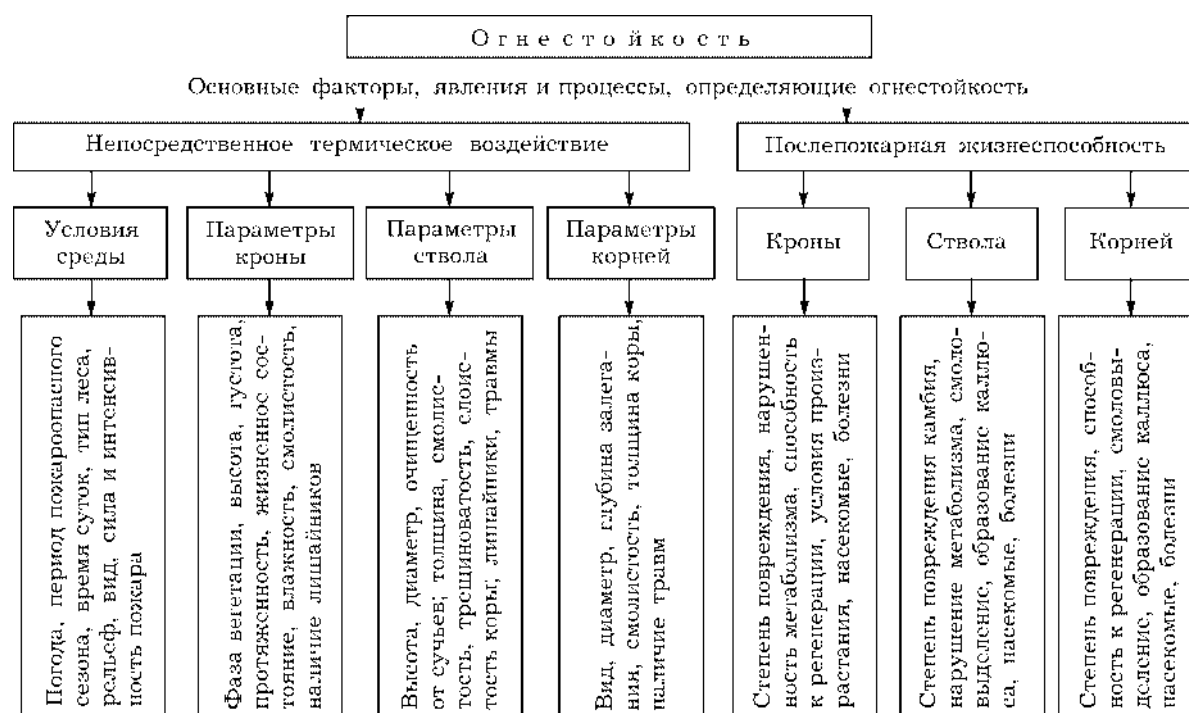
Огнестойкость

Основные факторы, явления и процессы, определяющие огнестойкость

Непосредственное термическое воздействие

Послепожарная жизнеспособность

Условия среды

Параметры кроны

Параметры ствола

Параметры корней

Кроны

Ствола

Корней

Погода, период пожароопасного сезона, время суток, тип леса, рельеф, вид, сила и интенсивность пожара

Фаза вегетации, высота, густота, протяженность, жизненное состояние, влажность, смолистость, наличие лишайников

Высота, диаметр, очищенность от сучьев; толщина, смолистость, трещиноватость, слоистость коры; лишайники, травмы

Вид, диаметр, глубина залегания, смолистость, толщина коры, наличие травм

Степень повреждения, нарушенность метаболизма, способность к регенерации, условия произрастания, насекомые, болезни

Степень повреждения камбия, нарушение метаболизма, смоловыделение, образование каллюса, насекомые, болезни

Степень повреждения, способность к регенерации, смоловыделение, образование каллюса, насекомые, болезни